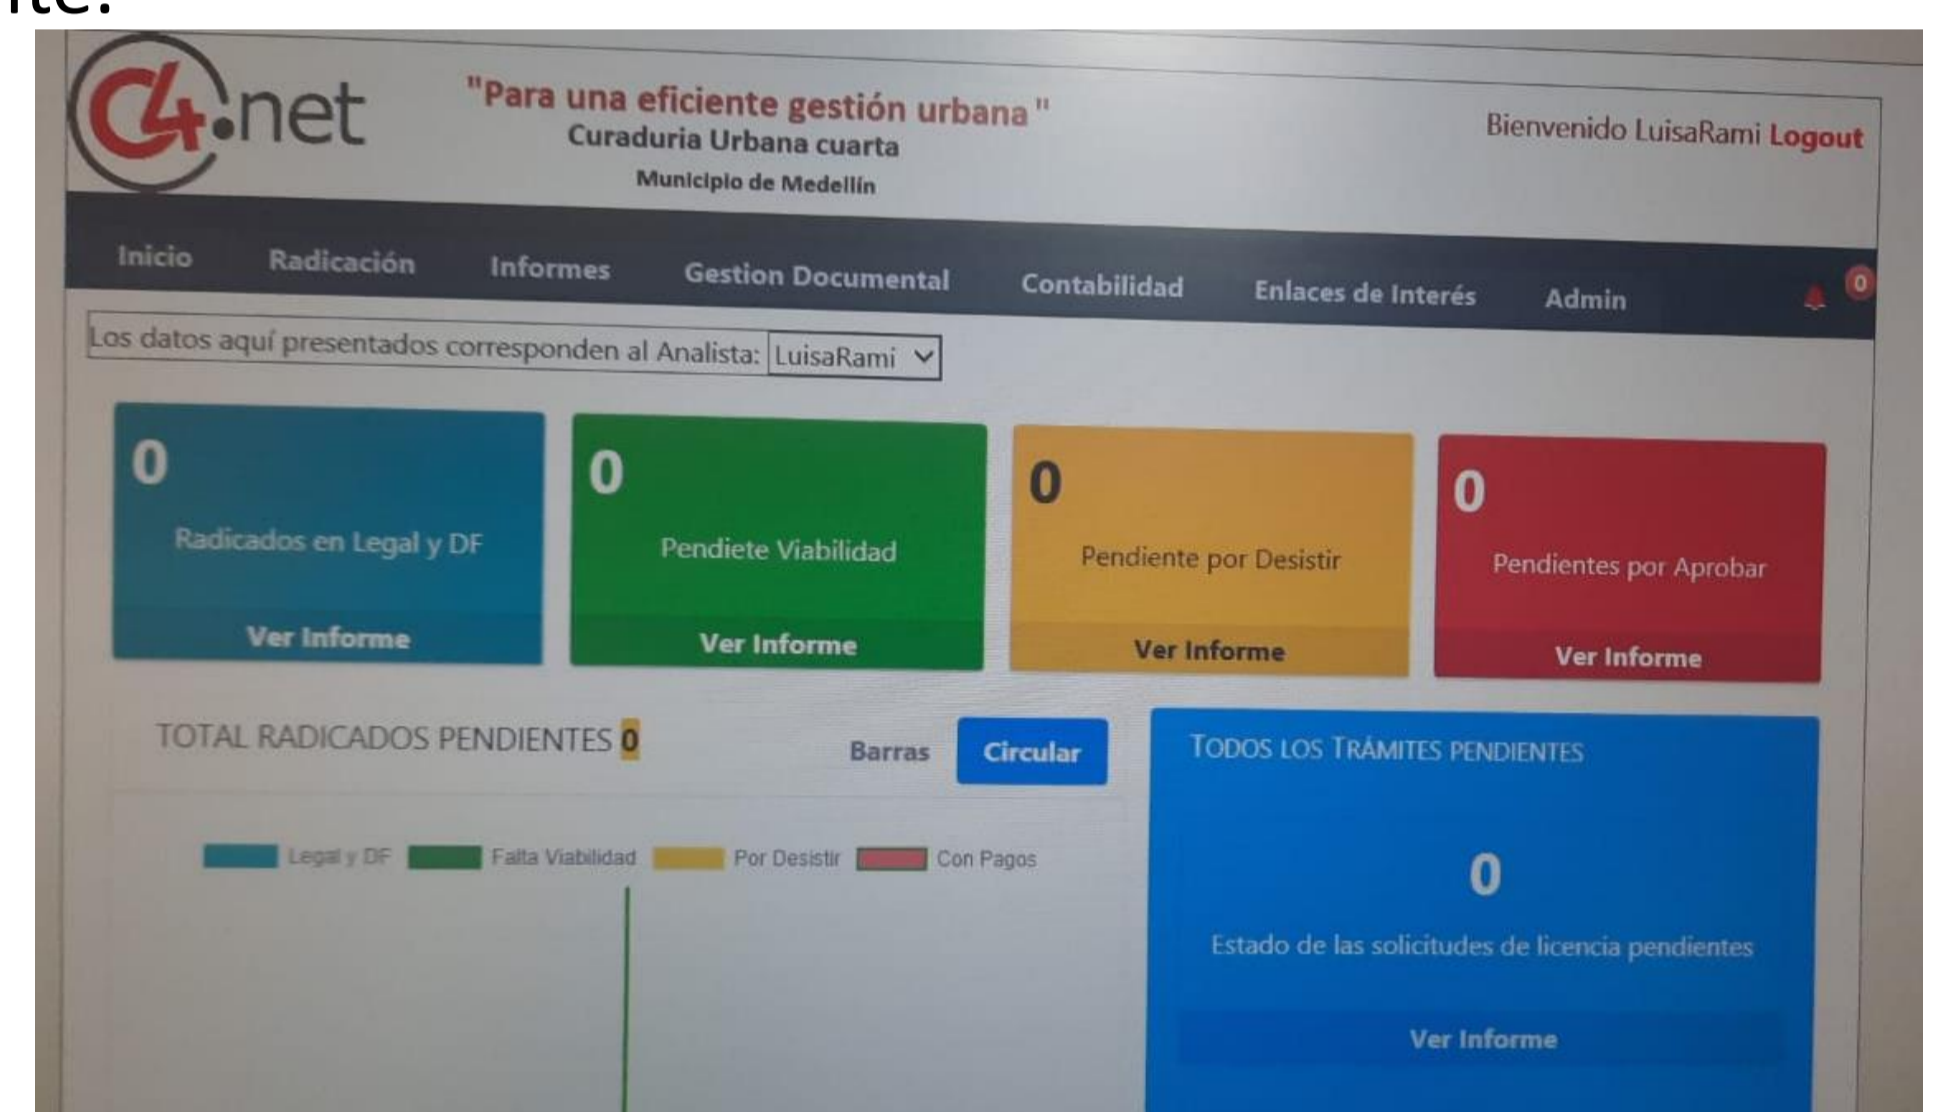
nte:

C4.net

"Para una eficiente gestión urbana"
Curaduria Urbana cuarta
Municipio de Medellín

Bienvenido LuisaRami Logout

Inicio Radicación Informes Gestion Documental Contabilidad Enlaces de Interés Admin 0

Los datos aquí presentados corresponden al Analista: LuisaRami

0
Radicados en Legal y DF
Ver Informe

0
Pendiete Viabilidad
Ver Informe

0
Pendiente por Desistir
Ver Informe

0
Pendientes por Aprobar
Ver Informe

TOTAL RADICADOS PENDIENTES 0

Barras Circular

Legal y DF Falta Viabilidad Por Desistir Con Pagos

TODOS LOS TRÁMITES PENDIENTES
0
Estado de las solicitudes de licencia pendientes
Ver Informe